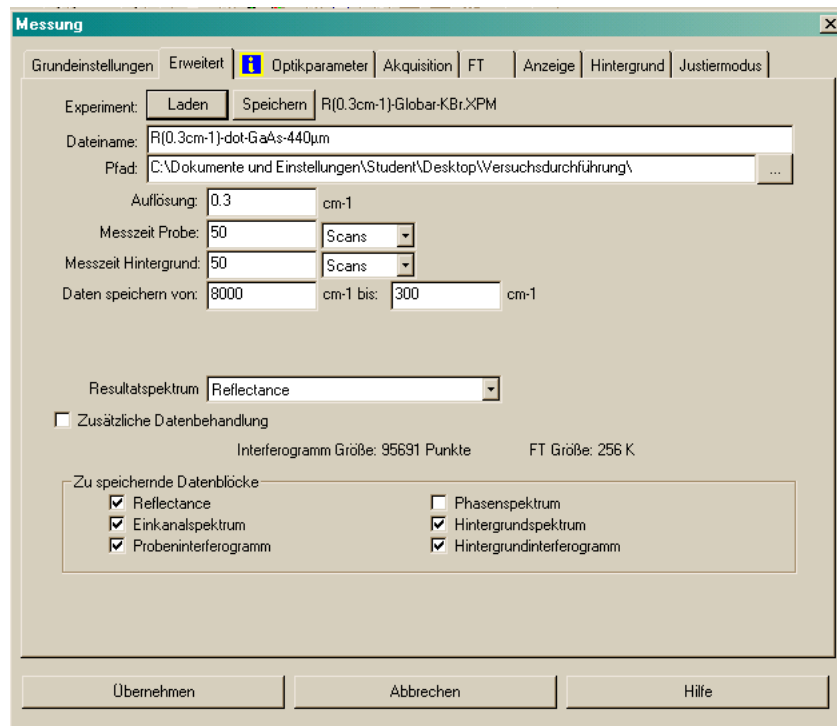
Messung

Grundeinstellungen | Erweitert | i | Optikparameter | Akquisition | FT | Anzeige | Hintergrund | Justiermodus

Experiment: Laden Speichern R(0.3cm-1)-Globar-KBr.XPM

Dateiname: R(0.3cm-1)-dot-GaAs-440µm

Pfad: C:\Dokumente und Einstellungen\Student\Desktop\Versuchsdurchführung\ ...

Auflösung: 0.3 cm-1

Messzeit Probe: 50 Scans

Messzeit Hintergrund: 50 Scans

Daten speichern von: 8000 cm-1 bis: 300 cm-1

Resultatspektrum Reflectance

☐ Zusätzliche Datenbehandlung

Interferogramm Größe: 95691 Punkte FT Größe: 256 K

Zu speichernde Datenblöcke
☑ Reflectance
☑ Einkanalspektrum
☑ Probeninterferogramm
☐ Phasenspektrum
☑ Hintergrundspektrum
☑ Hintergrundinterferogramm

Übernehmen Abbrechen Hilfe